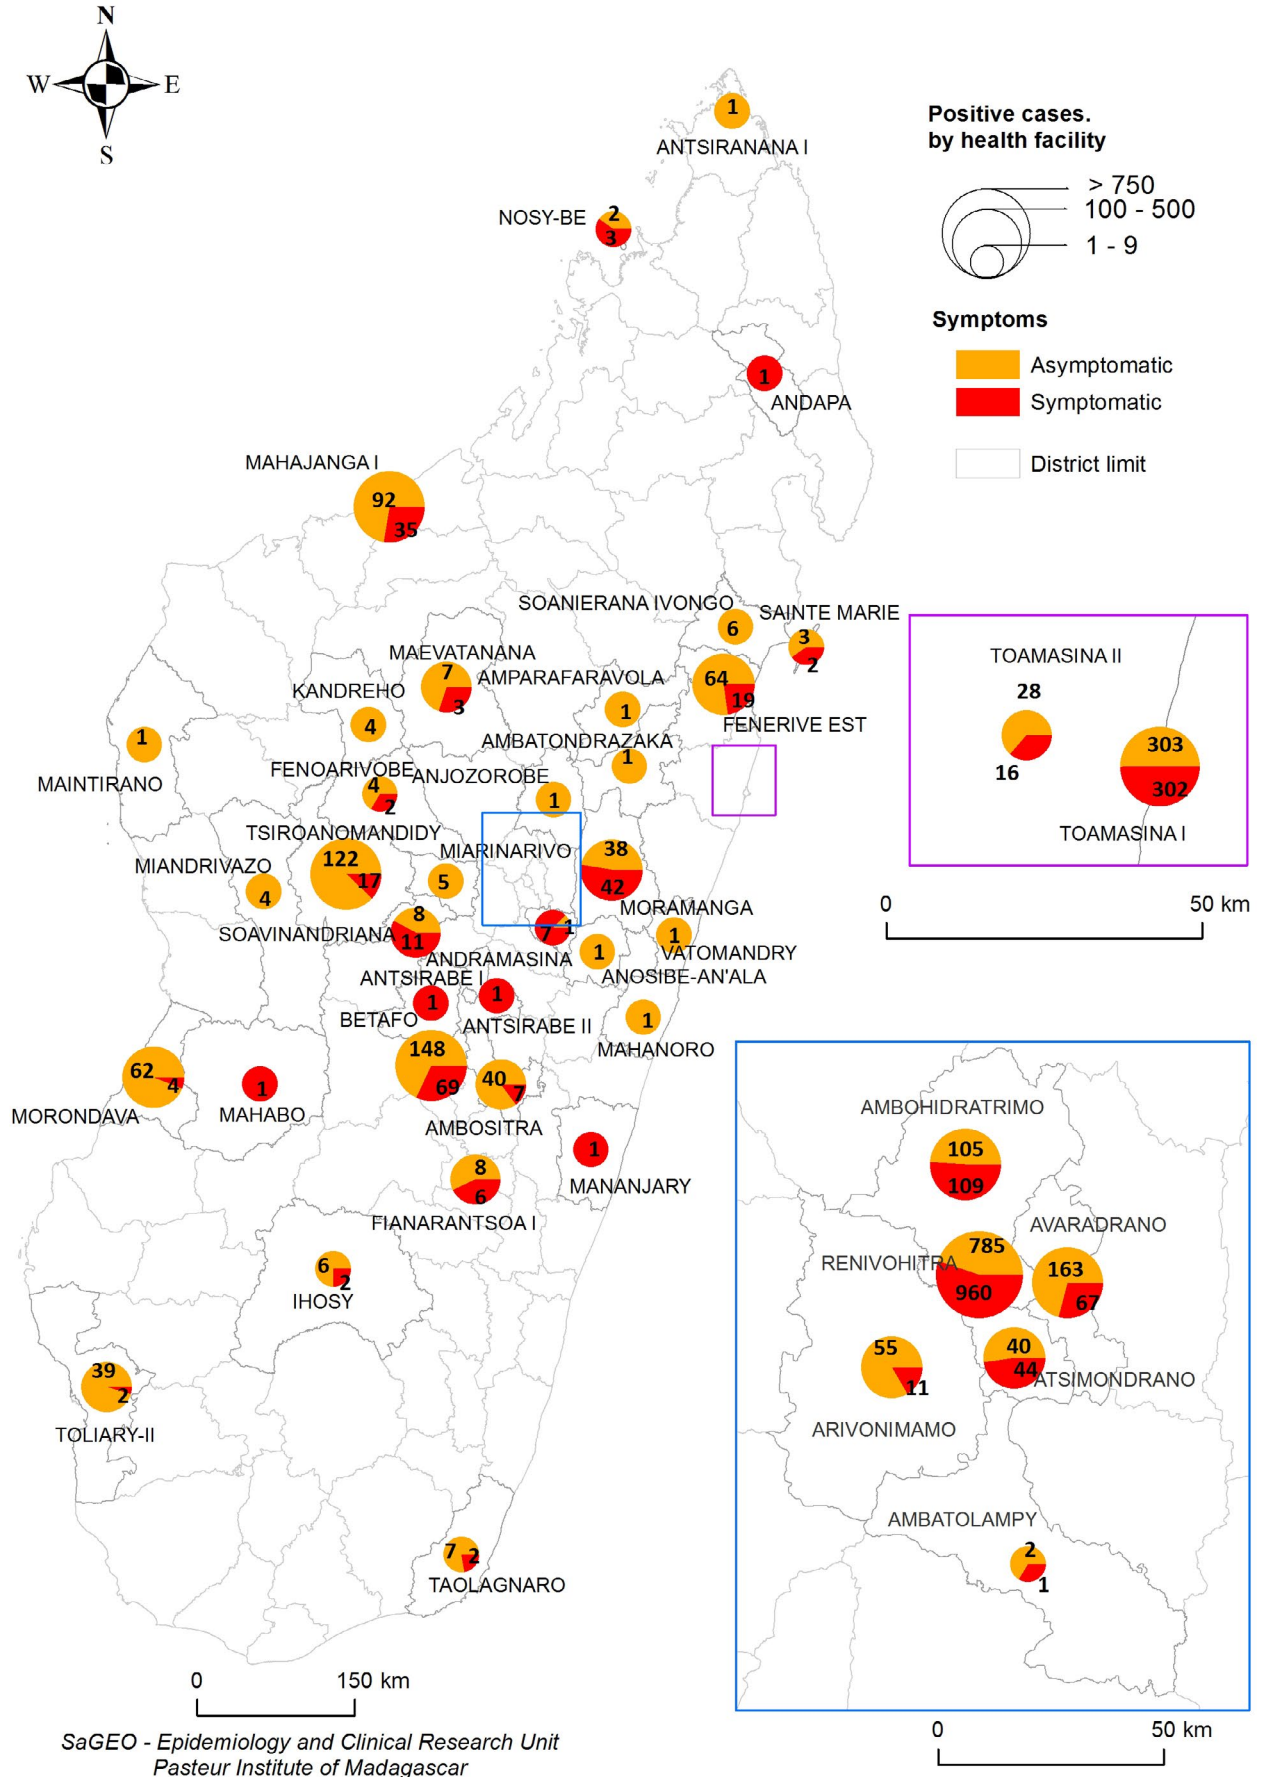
N
W E
S

Positive cases. by health facility
> 750
100 - 500
1 - 9

Symptoms
Asymptomatic
Symptomatic
District limit

1
ANTSIRANANA I

NOSY-BE 2 3

1 ANDAPA

MAHAJANGA I
92 35

SOANIERANA IVONGO 6
SAINTE MARIE 3 2

MAEVATANANA 7 3
AMPARAFARAVOLA 1
64 19 FENERIVE EST
KANDREHO 4
1 MAINTIRANO
AMBATONDRAZAKA 1
FENOARIVOBE 4 2
ANJOZOROBE 1
TSIROANOMANDIDY 122 17
MIARINARIVO 5
38 42 MORAMANGA
MIANDRIVAZO 4
SOAVINANDRIANA 8 11
7 1
ANDRAMASINA 1
1 VATOMANDRY
ANOSIBE-AN'ALA
ANTSIRABE I 1
1 ANTSIRABE II
BETAFO
1 MAHANORO
148 69
40 7 AMBOSITRA
62 4 MORONDAVA
1 MAHABO
1 MANANJARY
8 6 FIANARANTSOA I
6 2 IHOSY
39 2 TOLIARY-II
7 2 TAOLAGNARO

TOAMASINA II
28
16
303
302
TOAMASINA I
0 50 km

AMBOHIDRATRIMO
105 109
AVARADRANO
RENIVOHITRA 785 960
163 67
55 11
40 44 ATSIMONDRANO
ARIVONIMAMO
AMBATOLAMPY
2 1
0 50 km

0 150 km
SaGEO - Epidemiology and Clinical Research Unit
Pasteur Institute of Madagascar